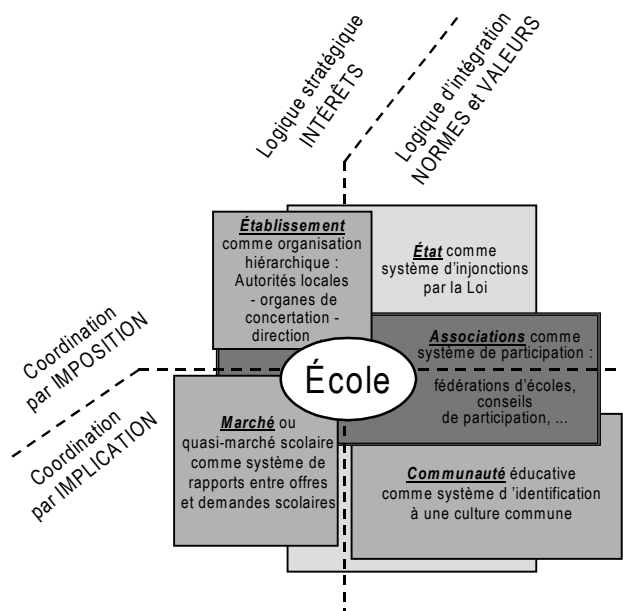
Logique stratégique
INTÉRÊTS

Logique d'intégration
NORMES et VALEURS

Établissement
comme organisation hiérarchique :
Autorités locales
- organes de concertation -
direction

État comme système d'injonctions par la Loi

Coordination
par IMPOSITION

Associations comme système de participation :

École

fédérations d'écoles, conseils de participation, ...

Coordination
par IMPLICATION

Marché ou quasi-marché scolaire comme système de rapports entre offres et demandes scolaires

Communauté éducative comme système d 'identification à une culture commune